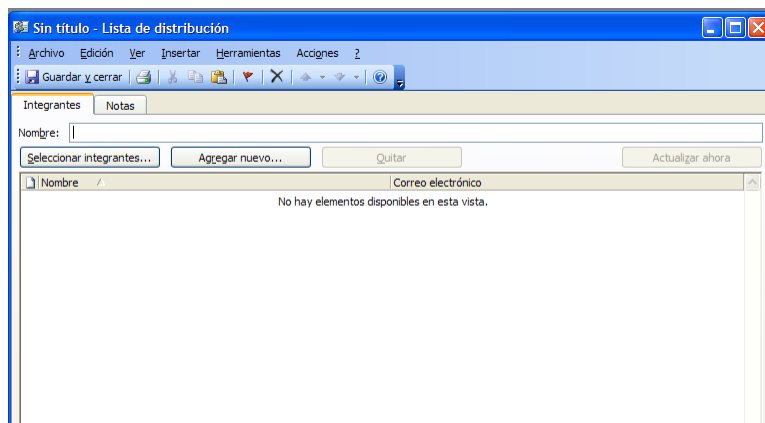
Sin título - Lista de distribución

Archivo Edición Ver Insertar Herramientas Acciones ?

Guardar y cerrar

Integrantes Notas

Nombre:

Seleccionar integrantes... Agregar nuevo... Quitar Actualizar ahora

| Nombre | Correo electrónico |
|---|---|

No hay elementos disponibles en esta vista.